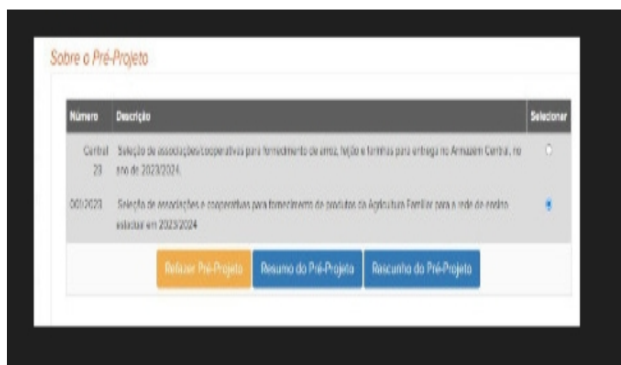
Sobre o Pré-Projeto

| Número | Descrição | Selecionar |
|---|---|---|
| Central 23 | Seleção de associações/cooperativas para fornecimento de arroz, feijão e farinhas para entrega no Armazém Central, no ano de 2023/2024. | |
| 001/2023 | Seleção de associações e cooperativas para fornecimento de produtos da Agricultura Familiar para a rede de ensino estadual em 2023/2024 | |

Refazer Pré-Projeto
Resumo do Pré-Projeto
Rascunho do Pré-Projeto